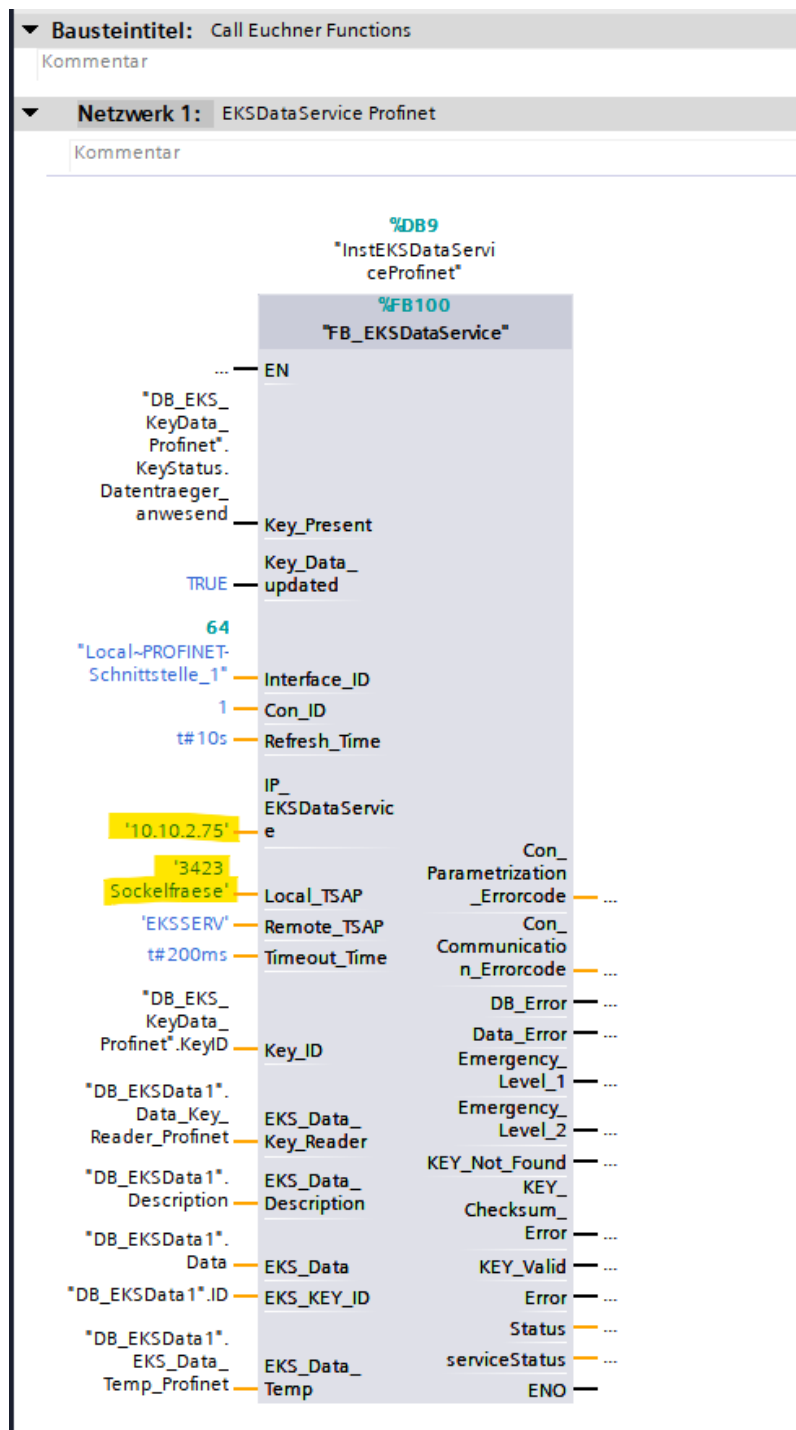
Bausteintitel: Call Euchner Functions
Kommentar

Netzwerk 1: EKSDataService Profinet
Kommentar

%DB9
"InstEKSDataServiceProfinet"

%FB100
"FB_EKSDataService"

... EN
"DB_EKS_KeyData_Profinet".KeyStatus.Datentraeger_anwesend Key_Present
TRUE Key_Data_updated
64 "Local~PROFINET-Schnittstelle_1" Interface_ID
1 Con_ID
t#10s Refresh_Time
'10.10.2.75' IP_EKSDataService
'3423 Sockelfraese' Local_TSAP
'EKSSERV' Remote_TSAP
t#200ms Timeout_Time
"DB_EKS_KeyData_Profinet".KeyID Key_ID
"DB_EKSData1".Data_Key_Reader_Profinet EKS_Data_Key_Reader
"DB_EKSData1".Description EKS_Data_Description
"DB_EKSData1".Data EKS_Data
"DB_EKSData1".ID EKS_KEY_ID
"DB_EKSData1".EKS_Data_Temp_Profinet EKS_Data_Temp

Con_Parametrization_Errorcode ...
Con_Communication_Errorcode ...
DB_Error ...
Data_Error ...
Emergency_Level_1 ...
Emergency_Level_2 ...
KEY_Not_Found ...
KEY_Checksum_Error ...
KEY_Valid ...
Error ...
Status ...
serviceStatus ...
ENO